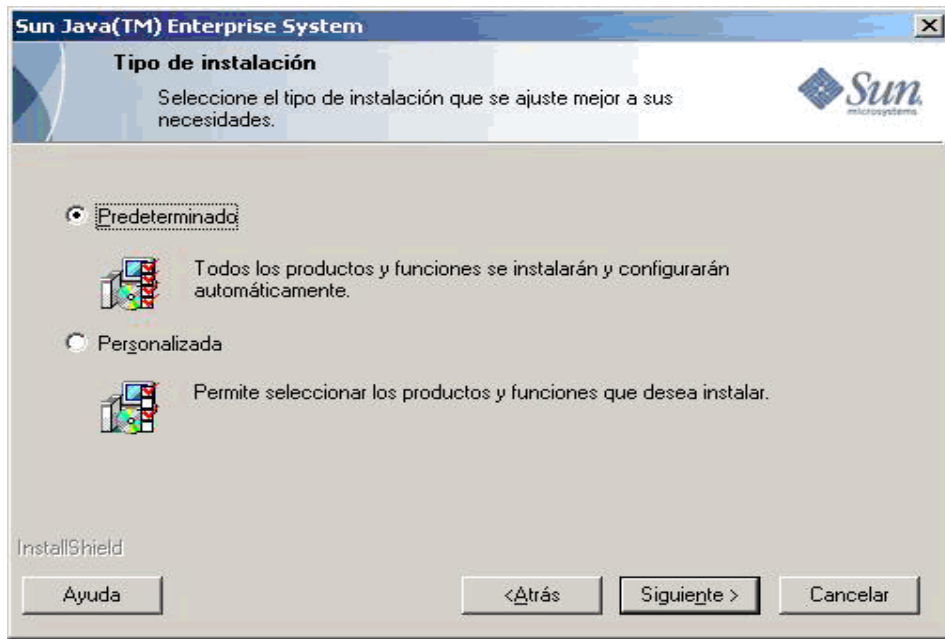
Sun Java(TM) Enterprise System

Tipo de instalación

Seleccione el tipo de instalación que se ajuste mejor a sus necesidades.

Sun microsystems

Predeterminado

Todos los productos y funciones se instalarán y configurarán automáticamente.

Personalizada

Permite seleccionar los productos y funciones que desea instalar.

InstallShield

Ayuda

<Atrás

Siguiente >

Cancelar